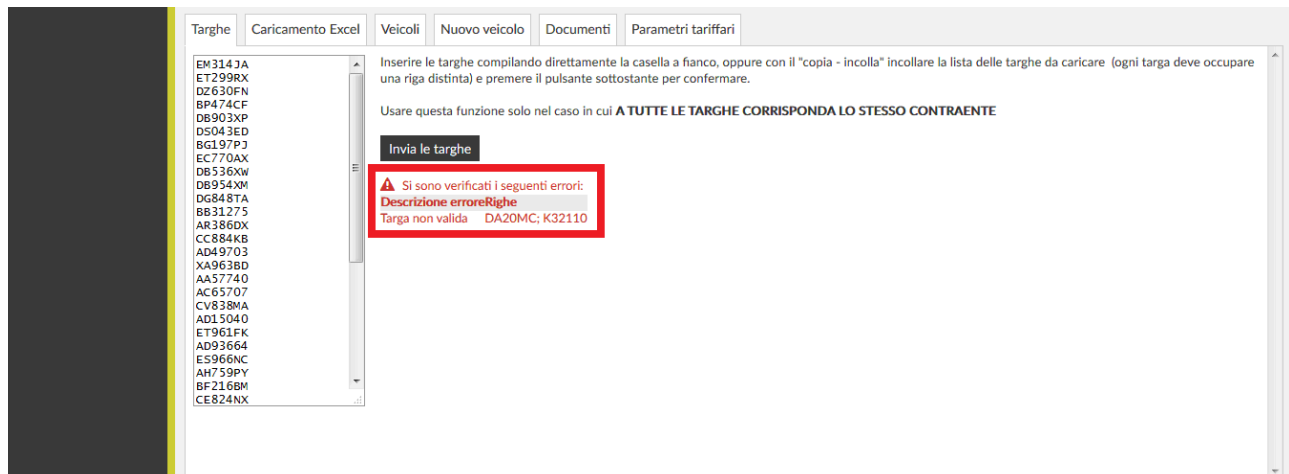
Targhe | Caricamento Excel | Veicoli | Nuovo veicolo | Documenti | Parametri tariffari

EM314JA
ET299RX
DZ630FN
BP474CF
DB903XP
DS043ED
BG197PJ
EC770AX
DB536XW
DB954XM
DG848TA
BB31275
AR386DX
CC884KB
AD49703
XA963BD
AA57740
AC65707
CV838MA
AD15040
ET961FK
AD93664
ES966NC
AH759PY
BF216BM
CE824NX

Inserire le targhe compilando direttamente la casella a fianco, oppure con il "copia - incolla" incollare la lista delle targhe da caricare (ogni targa deve occupare una riga distinta) e premere il pulsante sottostante per confermare.

Usare questa funzione solo nel caso in cui **A TUTTE LE TARGHE CORRISPONDA LO STESSO CONTRAENTE**

Invia le targhe

Si sono verificati i seguenti errori:
**Descrizione erroreRighe**
Targa non valida DA20MC; K32110